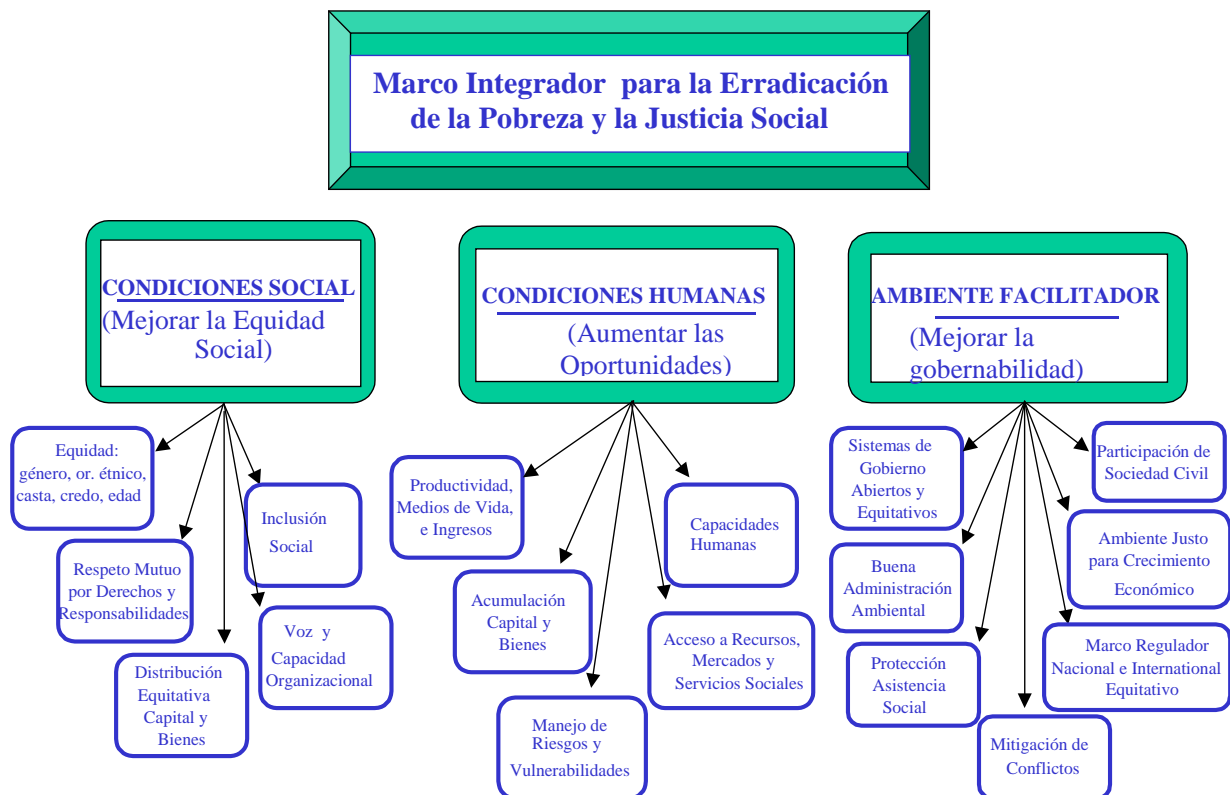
Marco Integrador para la Erradicación de la Pobreza y la Justicia Social

CONDICIONES SOCIAL
(Mejorar la Equidad Social)

CONDICIONES HUMANAS
(Aumentar las Oportunidades)

AMBIENTE FACILITADOR
(Mejorar la gobernabilidad)

Equidad: género, or. étnico, casta, credo, edad

Inclusión Social

Respeto Mutuo por Derechos y Responsabilidades

Voz y Capacidad Organizacional

Distribución Equitativa Capital y Bienes

Productividad, Medios de Vida, e Ingresos

Capacidades Humanas

Acumulación Capital y Bienes

Acceso a Recursos, Mercados y Servicios Sociales

Manejo de Riesgos y Vulnerabilidades

Sistemas de Gobierno Abiertos y Equitativos

Participación de Sociedad Civil

Ambiente Justo para Crecimiento Económico

Buena Administración Ambiental

Marco Regulador Nacional e International Equitativo

Protección Asistencia Social

Mitigación de Conflictos